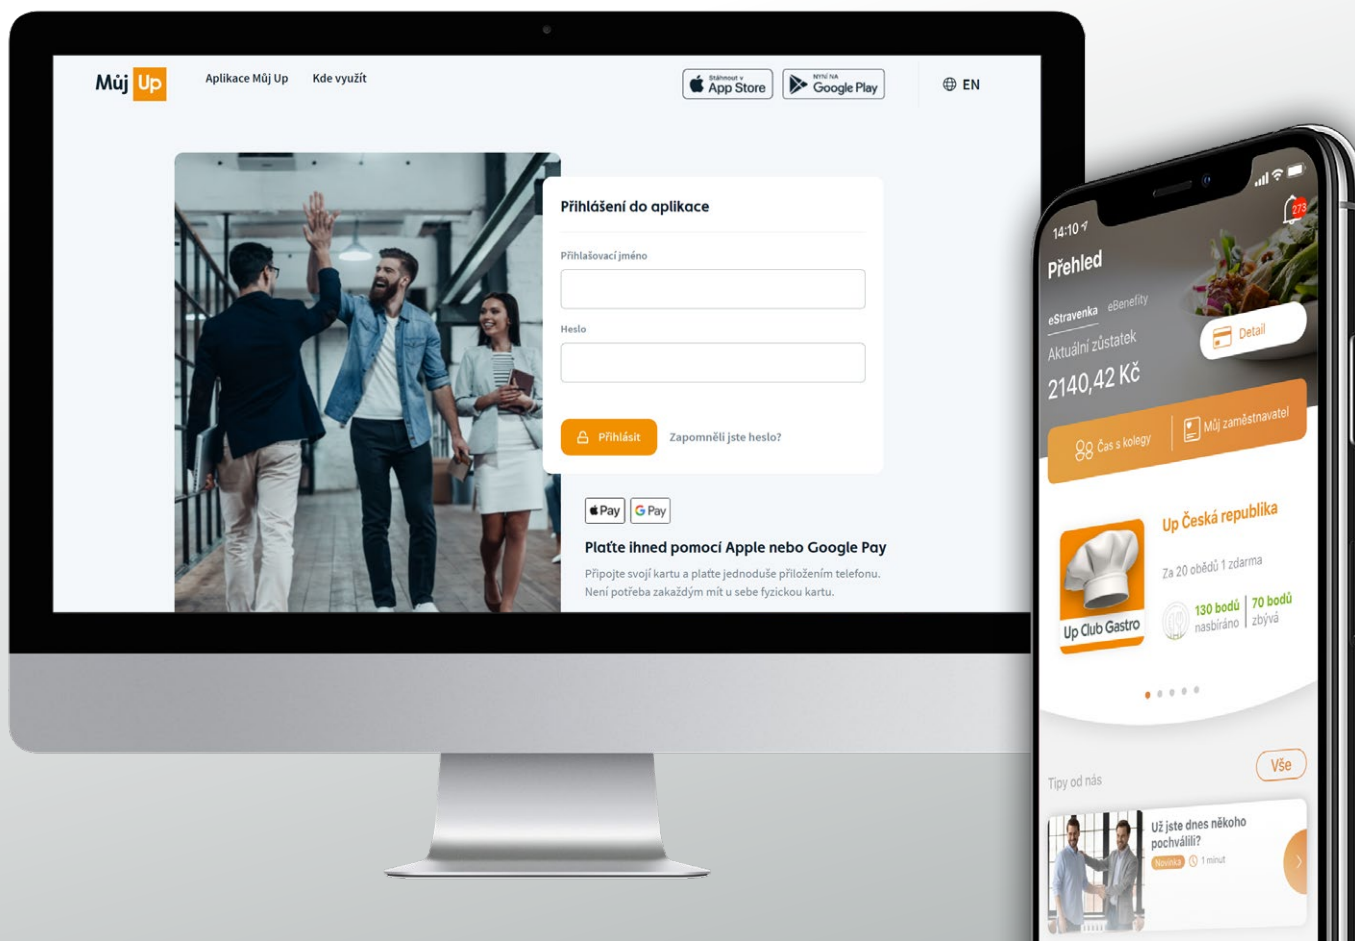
Můj Up

Aplikace Můj Up Kde využít

Stáhnout v App Store

NYNÍ NA Google Play

EN

Přihlášení do aplikace

Přihlašovací jméno

Heslo

Přihlásit

Zapomněli jste heslo?

Pay G Pay

Plaťte ihned pomocí Apple nebo Google Pay

Připojte svoji kartu a plaťte jednoduše přiložením telefonu. Není potřeba zakaždým mít u sebe fyzickou kartu.

14:10

273

Přehled

eStravenka eBenefity

Aktuální zůstatek

2140,42 Kč

Detail

Čas s kolegy

Můj zaměstnavatel

Up Česká republika

Za 20 obědů 1 zdarma

Up Club Gastro

130 bodů nasbíráno

70 bodů zbývá

Tipy od nás

Vše

Už jste dnes někoho pochválili?

Novinka 1 minut